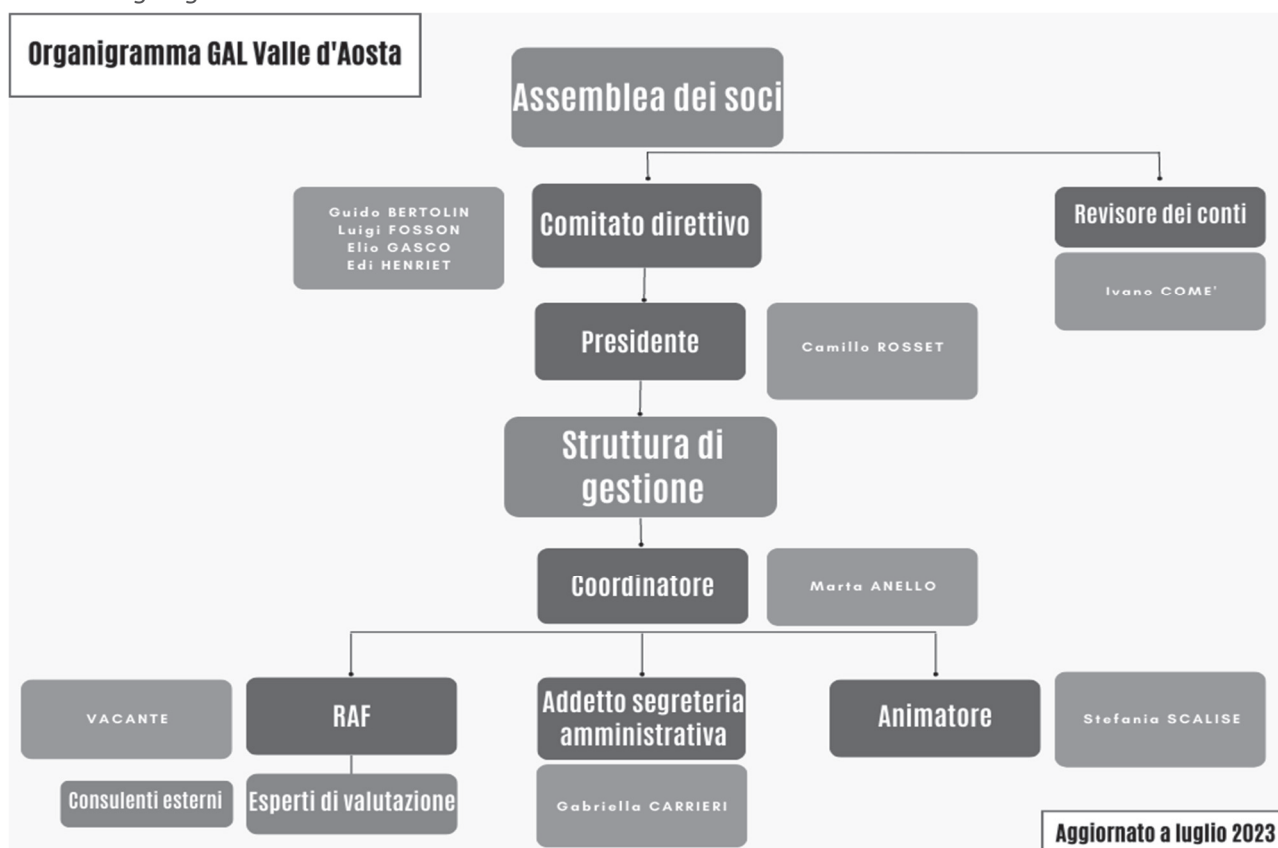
Organigramma GAL Valle d'Aosta

Assemblea dei soci

Guido BERTOLIN
Luigi FOSSON
Elio GASCO
Edi HENRIET

Comitato direttivo

Revisore dei conti

Ivano COME'

Presidente

Camillo ROSSET

Struttura di gestione

Coordinatore

Marta ANELLO

VACANTE

RAF

Addetto segreteria amministrativa

Animatore

Stefania SCALISE

Consulenti esterni

Esperti di valutazione

Gabriella CARRIERI

Aggiornato a luglio 2023